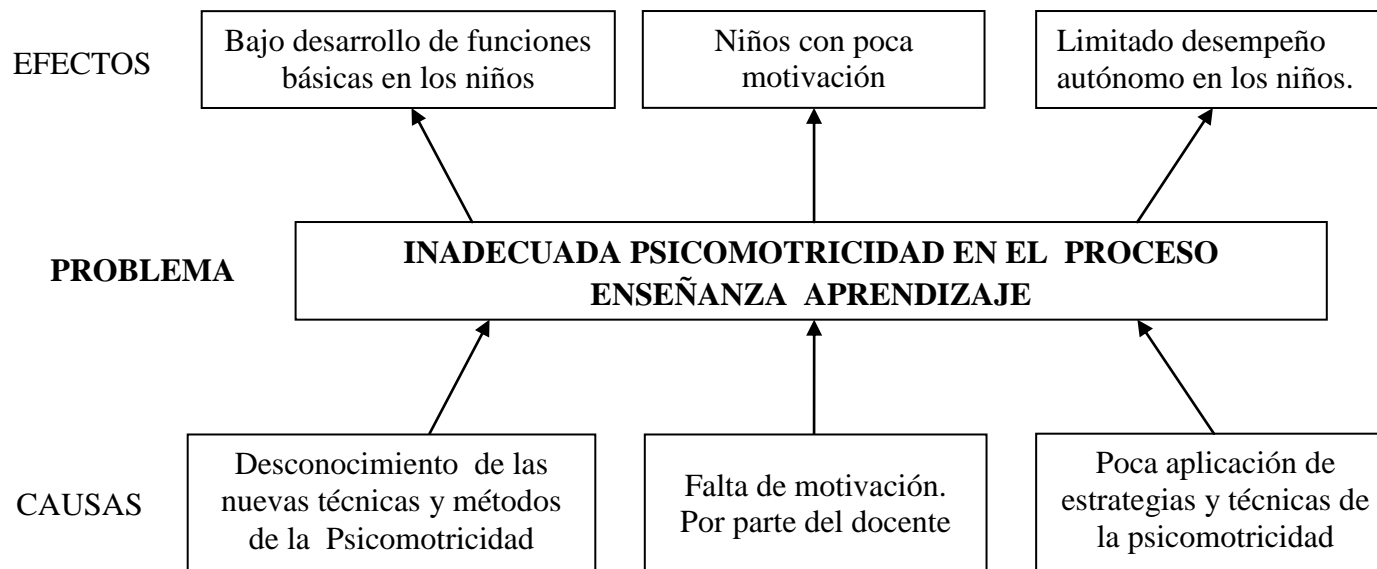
EFECTOS

Bajo desarrollo de funciones básicas en los niños

Niños con poca motivación

Limitado desempeño autónomo en los niños.

PROBLEMA

INADECUADA PSICOMOTRICIDAD EN EL PROCESO ENSEÑANZA APRENDIZAJE

CAUSAS

Desconocimiento de las nuevas técnicas y métodos de la Psicomotricidad

Falta de motivación. Por parte del docente

Poca aplicación de estrategias y técnicas de la psicomotricidad